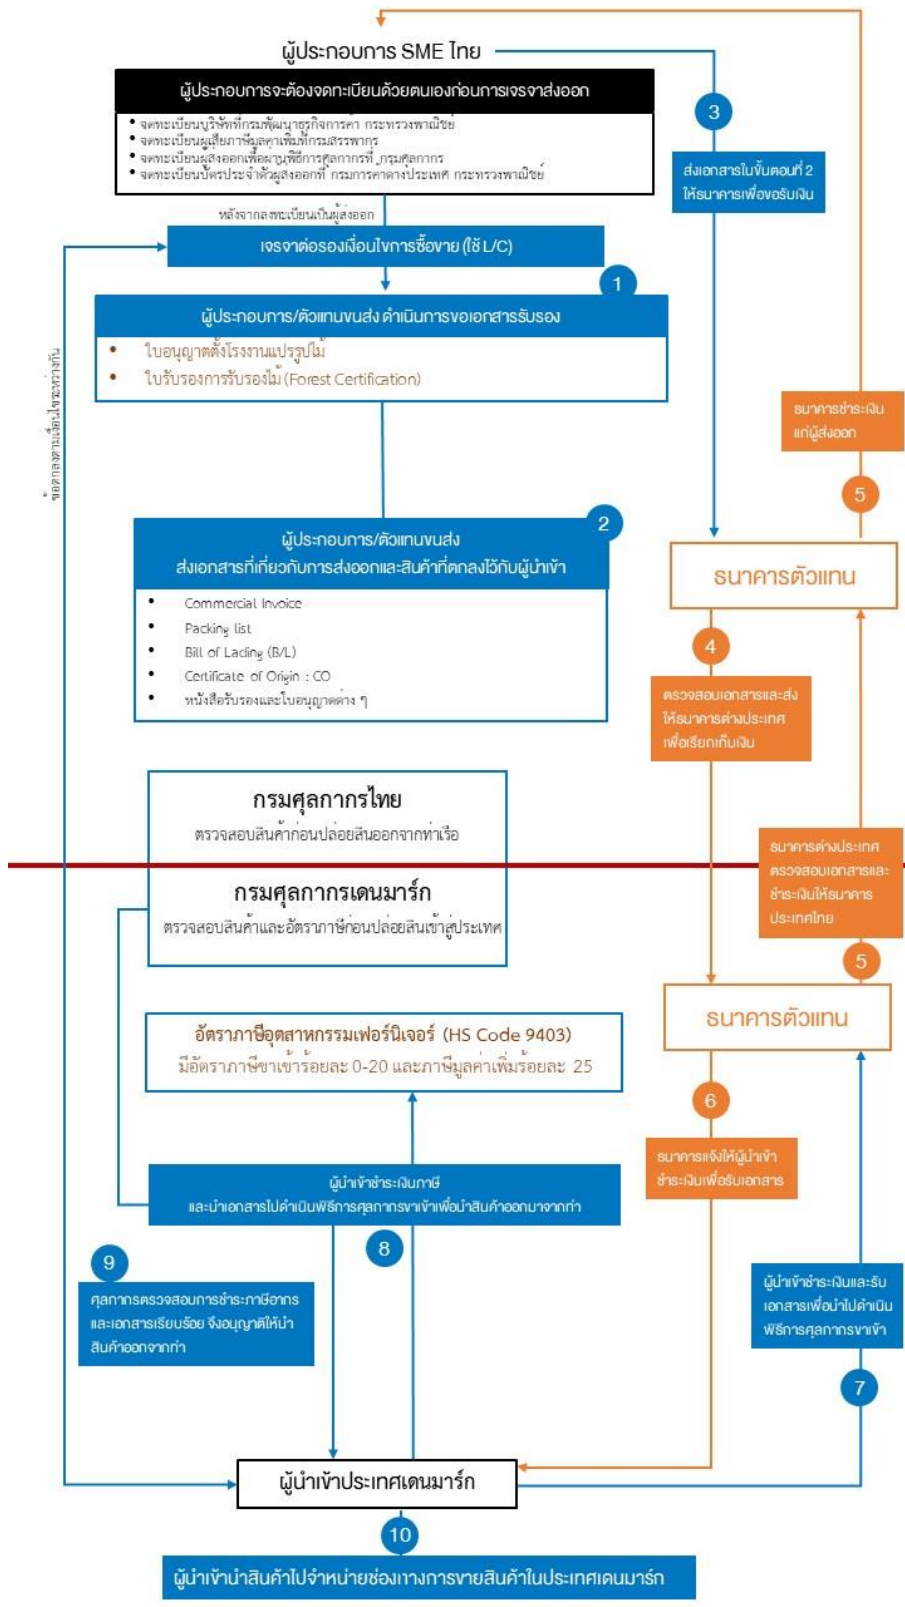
ผู้ประกอบการ SME ไทย

ผู้ประกอบการจะต้องจดทะเบียนด้วยตนเองก่อนการเจรจาส่งออก

• จดทะเบียนบริษัทที่กรมพัฒนาธุรกิจการค้า กระทรวงพาณิชย์
• จดทะเบียนผู้เสียภาษีมูลค่าเพิ่มที่กรมสรรพากร
• จดทะเบียนผู้ส่งออกเพื่อผ่านพิธีการศุลกากรที่ กรมศุลกากร
• จดทะเบียนบัตรประจำตัวผู้ส่งออกที่ กรมการค้าต่างประเทศ กระทรวงพาณิชย์

หลังจากลงทะเบียนเป็นผู้ส่งออก

เจรจาต่อรองเงื่อนไขการซื้อขาย (ใช้ L/C)

ข้อตกลงตามเงื่อนไขระหว่างกัน

1

ผู้ประกอบการ/ตัวแทนขนส่ง ดำเนินการขอเอกสารรับรอง

• ใบอนุญาตตั้งโรงงานแปรรูปไม้
• ใบรับรองการรับรองไม้ (Forest Certification)

2

ผู้ประกอบการ/ตัวแทนขนส่ง
ส่งเอกสารที่เกี่ยวกับการส่งออกและสินค้าที่ตกลงไว้กับผู้นำเข้า

• Commercial Invoice
• Packing list
• Bill of Lading (B/L)
• Certificate of Origin : CO
• หนังสือรับรองและใบอนุญาตต่าง ๆ

3

ส่งเอกสารในขั้นตอนที่ 2 ให้ธนาคารเพื่อขอรับเงิน

ธนาคารชำระเงินแก่ผู้ส่งออก

5

ธนาคารตัวแทน

4

ตรวจสอบเอกสารและส่งให้ธนาคารต่างประเทศเพื่อเรียกเก็บเงิน

กรมศุลกากรไทย
ตรวจสอบสินค้าก่อนปล่อยสินออกจากท่าเรือ

กรมศุลกากรเดนมาร์ก
ตรวจสอบสินค้าและอัตราภาษีก่อนปล่อยสินเข้าสู่ประเทศ

ธนาคารต่างประเทศตรวจสอบเอกสารและชำระเงินให้ธนาคารประเทศไทย

5

ธนาคารตัวแทน

อัตราภาษีอุตสาหกรรมเฟอร์นิเจอร์ (HS Code 9403)
มีอัตราภาษีขาเข้าร้อยละ 0-20 และภาษีมูลค่าเพิ่มร้อยละ 25

6

ธนาคารแจ้งให้ผู้นำเข้าชำระเงินเพื่อรับเอกสาร

ผู้นำเข้าชำระเงินภาษี
และนำเอกสารไปดำเนินพิธีการศุลกากรขาเข้าเพื่อนำสินค้าออกมาจากท่า

8

9

ศุลกากรตรวจสอบการชำระภาษีอากรและเอกสารเรียบร้อย จึงอนุญาตให้นำสินค้าออกจากท่า

ผู้นำเข้าชำระเงินและรับเอกสารเพื่อนำไปดำเนินพิธีการศุลกากรขาเข้า

7

ผู้นำเข้าประเทศเดนมาร์ก

10

ผู้นำเข้านำสินค้าไปจำหน่ายช่องทางการขายสินค้าในประเทศเดนมาร์ก